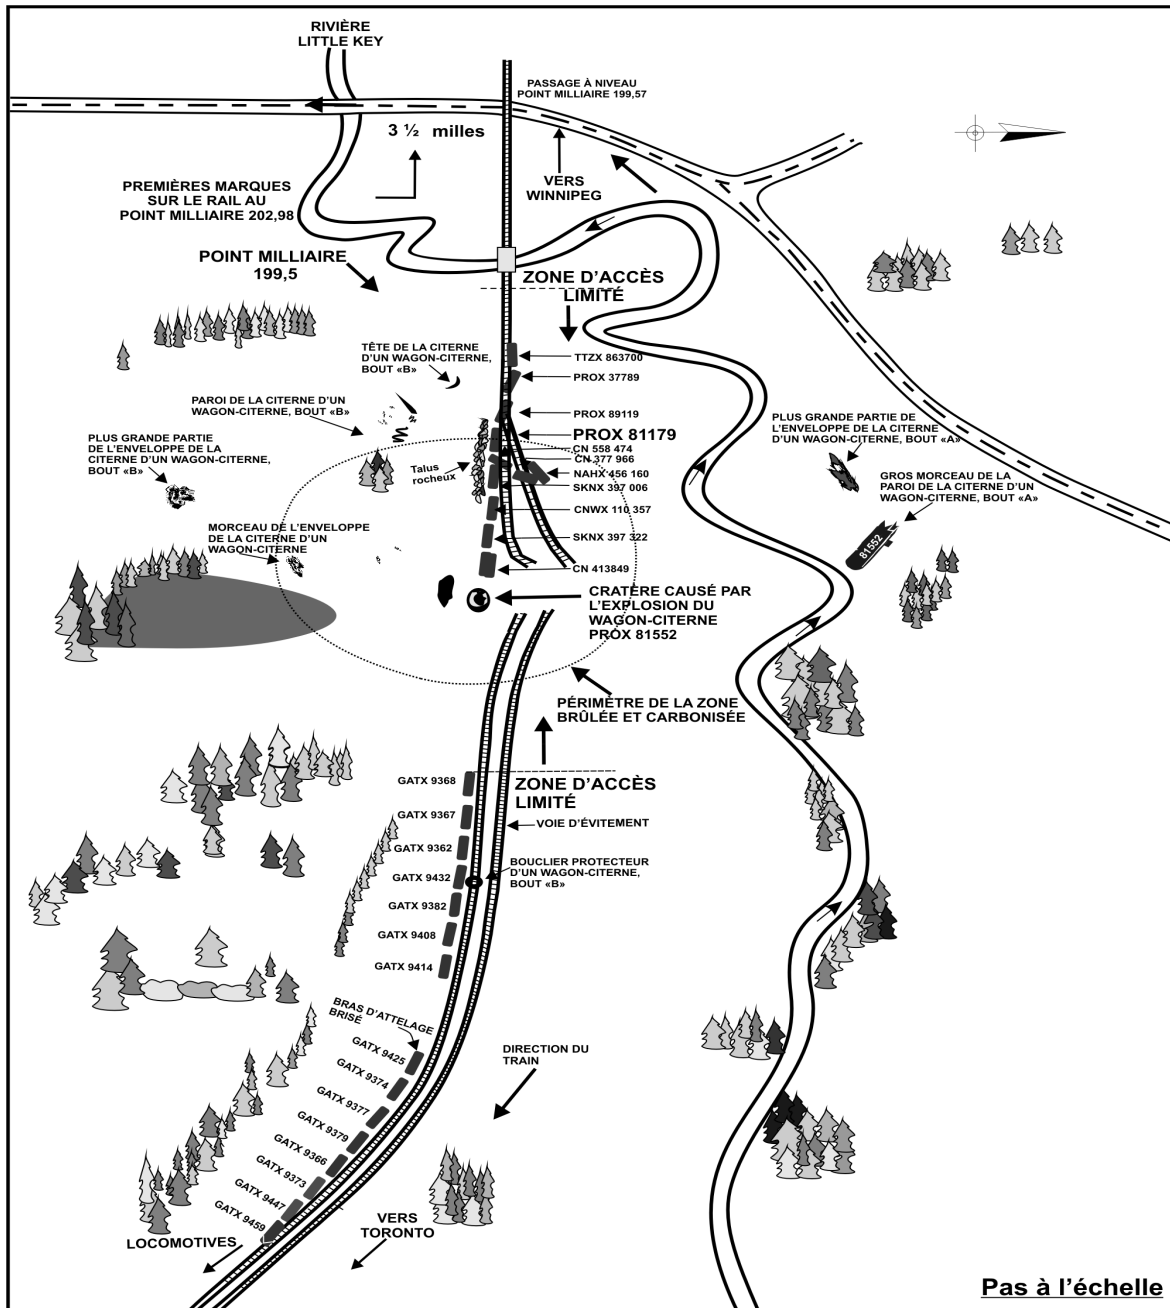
RIVIÈRE LITTLE KEY

PASSAGE À NIVEAU POINT MILLIAIRE 199,57

3 ½ milles

VERS WINNIPEG

PREMIÈRES MARQUES SUR LE RAIL AU POINT MILLIAIRE 202,98

POINT MILLIAIRE 199,5

ZONE D'ACCÈS LIMITÉ

TÊTE DE LA CITERNE D'UN WAGON-CITERNE, BOUT «B»

TTZX 863700

PROX 37789

PAROI DE LA CITERNE D'UN WAGON-CITERNE, BOUT «B»

PROX 89119

PROX 81179

PLUS GRANDE PARTIE DE L'ENVELOPPE DE LA CITERNE D'UN WAGON-CITERNE, BOUT «B»

Talus rocheux

CN 558 474

CN 377 966

NAHX 456 160

SKNX 397 006

CNWX 110 357

SKNX 397 322

CN 413849

PLUS GRANDE PARTIE DE L'ENVELOPPE DE LA CITERNE D'UN WAGON-CITERNE, BOUT «A»

GROS MORCEAU DE LA PAROI DE LA CITERNE D'UN WAGON-CITERNE, BOUT «A»

81552

MORCEAU DE L'ENVELOPPE DE LA CITERNE D'UN WAGON-CITERNE

CRATÈRE CAUSÉ PAR L'EXPLOSION DU WAGON-CITERNE PROX 81552

PÉRIMÈTRE DE LA ZONE BRÛLÉE ET CARBONISÉE

ZONE D'ACCÈS LIMITÉ

GATX 9368

GATX 9367

VOIE D'ÉVITEMENT

GATX 9362

BOUCLIER PROTECTEUR D'UN WAGON-CITERNE, BOUT «B»

GATX 9432

GATX 9382

GATX 9408

GATX 9414

BRAS D'ATTELAGE BRISÉ

GATX 9425

GATX 9374

GATX 9377

GATX 9379

GATX 9366

GATX 9373

GATX 9447

GATX 9459

DIRECTION DU TRAIN

LOCOMOTIVES

VERS TORONTO

Pas à l'échelle